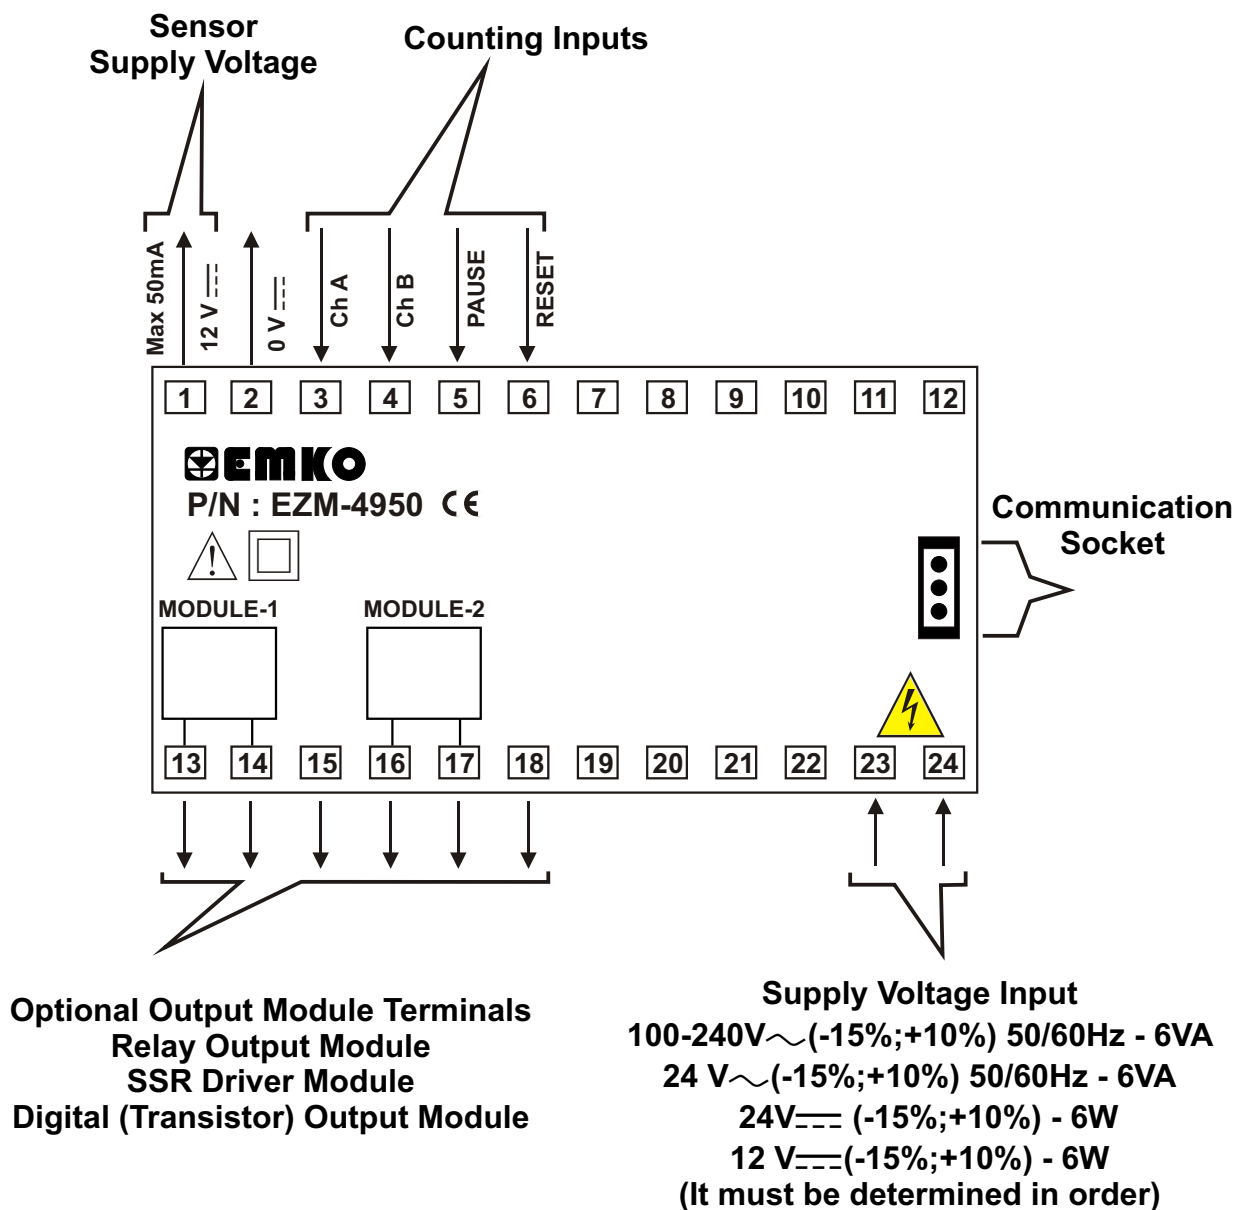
Sensor
Supply Voltage

Counting Inputs

Max 50mA
12 V ⎓
0 V ⎓
Ch A
Ch B
PAUSE
RESET

1 2 3 4 5 6 7 8 9 10 11 12

EMKO
P/N : EZM-4950 CE

Communication
Socket

MODULE-1
MODULE-2

13 14 15 16 17 18 19 20 21 22 23 24

Optional Output Module Terminals
Relay Output Module
SSR Driver Module
Digital (Transistor) Output Module

Supply Voltage Input
100-240V∿(-15%;+10%) 50/60Hz - 6VA
24 V∿(-15%;+10%) 50/60Hz - 6VA
24V⎓ (-15%;+10%) - 6W
12 V⎓(-15%;+10%) - 6W
(It must be determined in order)